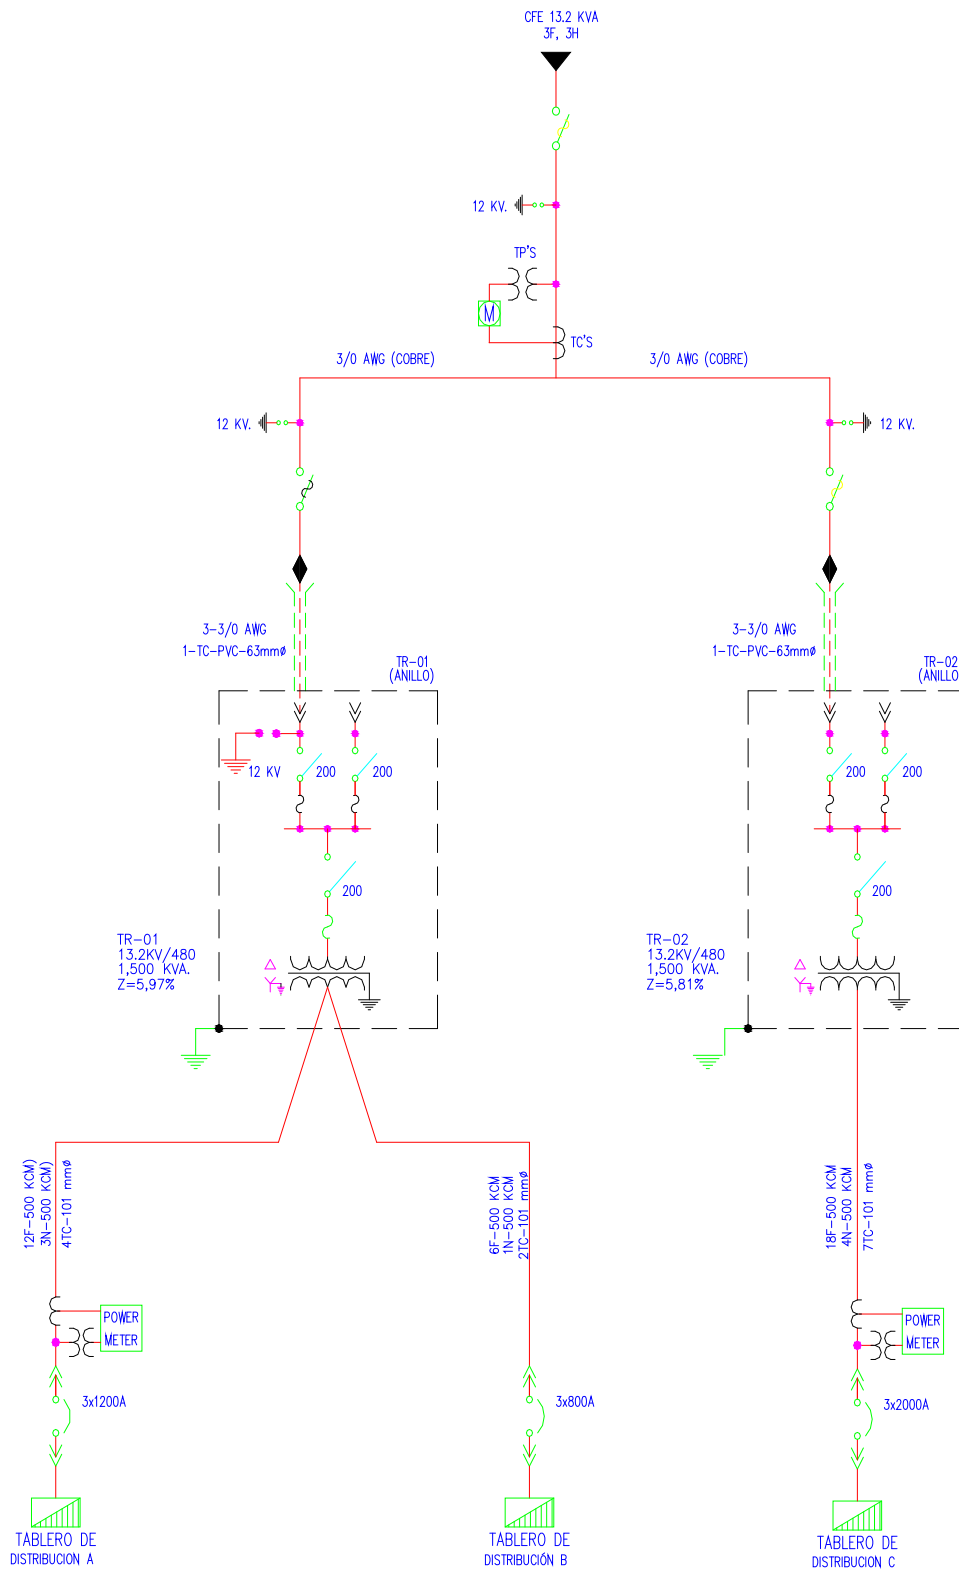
CFE 13.2 KVA
3F, 3H

12 KV.

TP'S

M

TC'S

3/0 AWG (COBRE)

3/0 AWG (COBRE)

12 KV.

12 KV.

3-3/0 AWG
1-TC-PVC-63mmø

TR-01
(ANILLO)

3-3/0 AWG
1-TC-PVC-63mmø

TR-02
(ANILLO

12 KV

200

200

200

200

200

200

TR-01
13.2KV/480
1,500 KVA.
Z=5,97%

TR-02
13.2KV/480
1,500 KVA.
Z=5,81%

12F-500 KCM)
3N-500 KCM)
4TC-101 mmø

6F-500 KCM
1N-500 KCM
2TC-101 mmø

18F-500 KCM
4N-500 KCM
7TC-101 mmø

POWER
METER

POWER
METER

3x1200A

3x800A

3x2000A

TABLERO DE
DISTRIBUCION A

TABLERO DE
DISTRIBUCIÓN B

TABLERO DE
DISTRIBUCION C